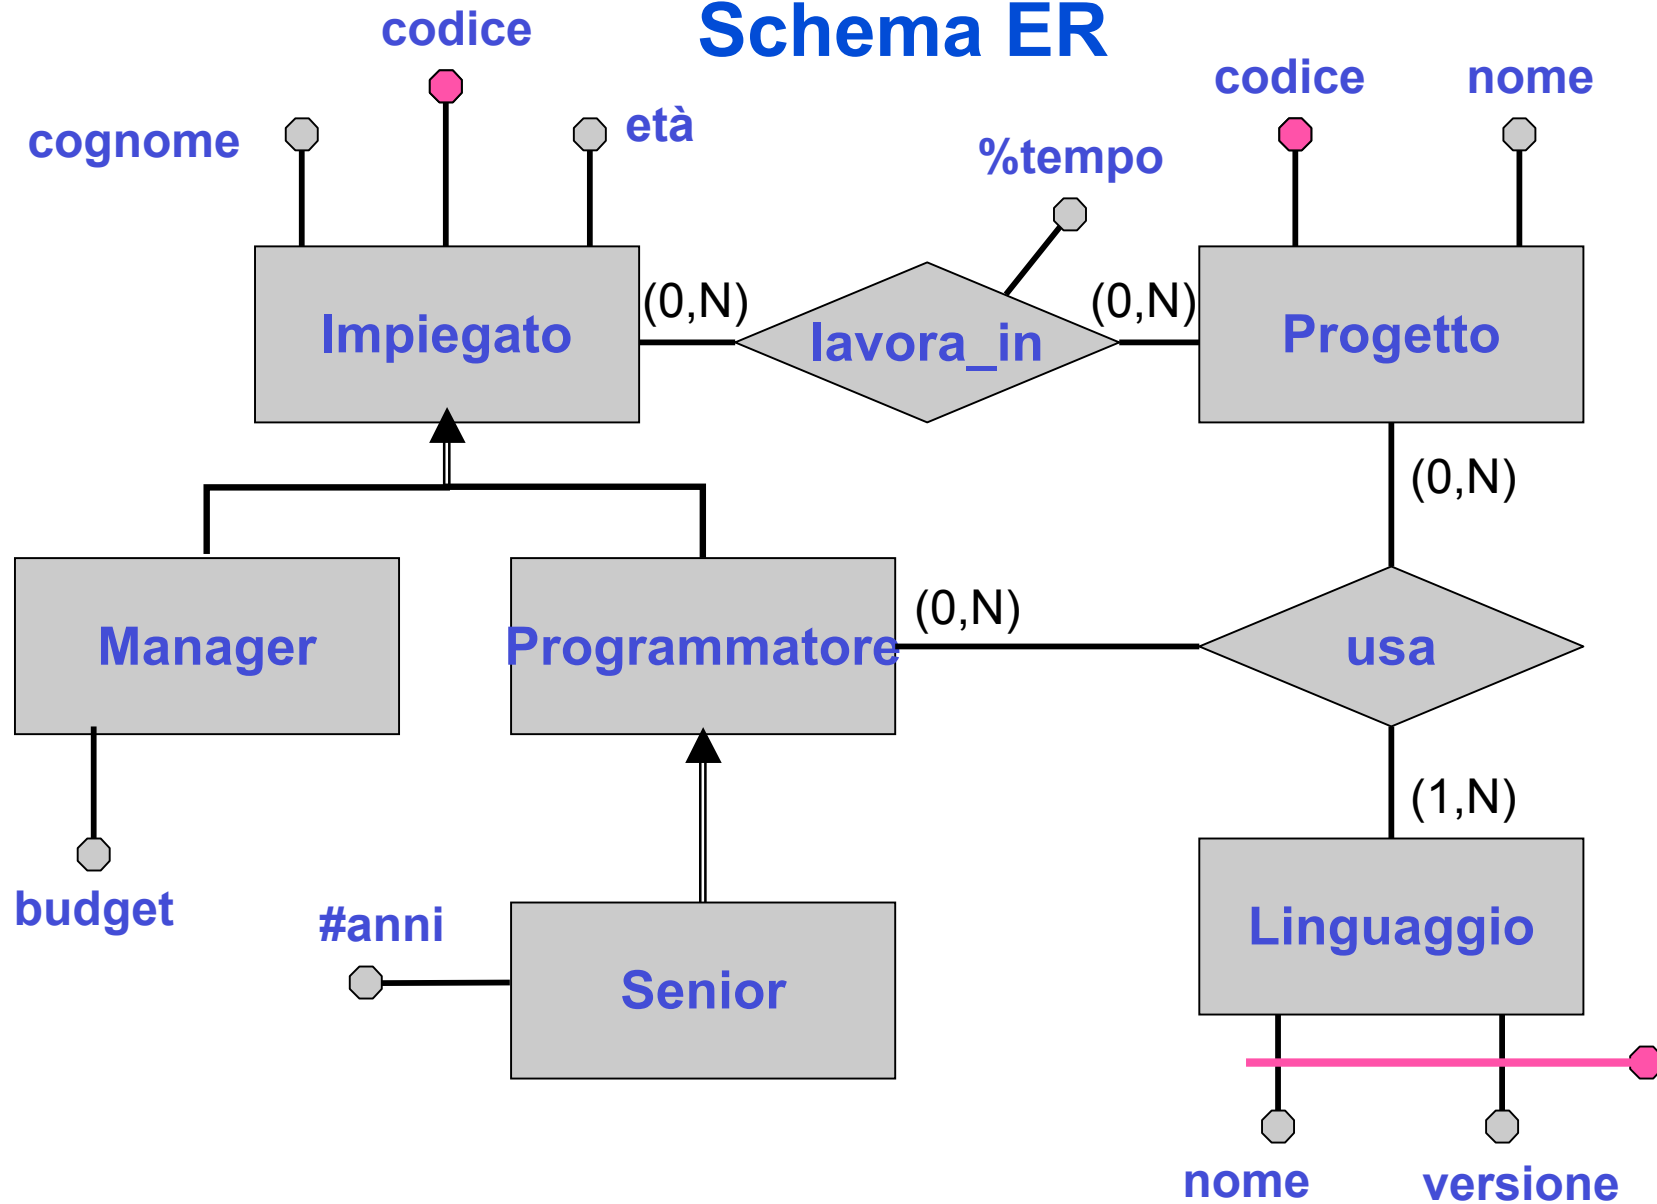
Schema ER

codice

cognome

età

Impiegato

(0,N)

lavora_in

%tempo

(0,N)

codice

nome

Progetto

(0,N)

Manager

Programmatore

(0,N)

usa

(1,N)

budget

#anni

Senior

Linguaggio

nome

versione